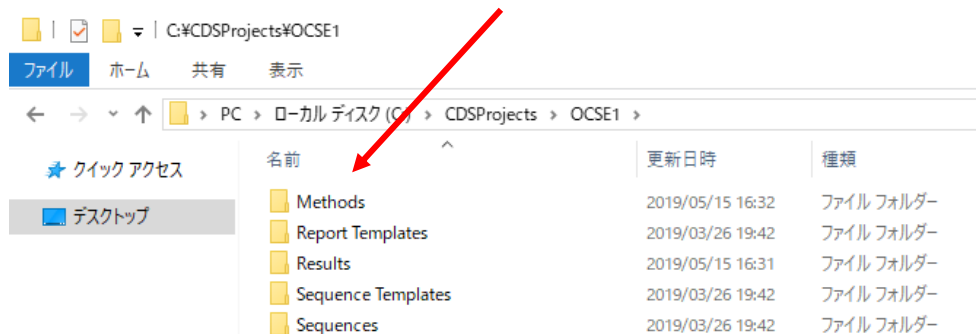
C:¥CDSProjects¥OCSE1

ファイル ホーム 共有 表示

PC › ローカル ディスク (C:) › CDSProjects › OCSE1 ›

クイック アクセス

デスクトップ

| 名前 | 更新日時 | 種類 |
|---|---|---|
| Methods | 2019/05/15 16:32 | ファイル フォルダー |
| Report Templates | 2019/03/26 19:42 | ファイル フォルダー |
| Results | 2019/05/15 16:31 | ファイル フォルダー |
| Sequence Templates | 2019/03/26 19:42 | ファイル フォルダー |
| Sequences | 2019/03/26 19:42 | ファイル フォルダー |